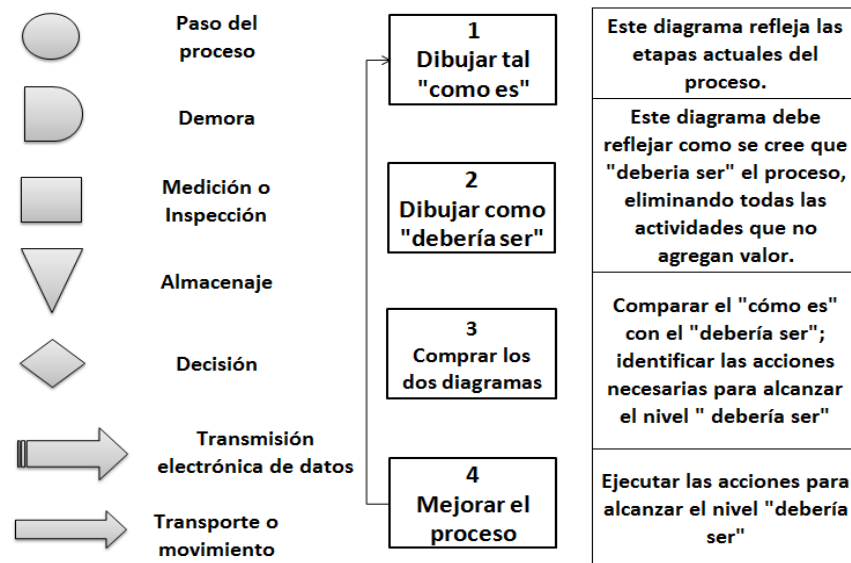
Paso del proceso

Demora

Medición o Inspección

Almacenaje

Decisión

Transmisión electrónica de datos

Transporte o movimiento

1
Dibujar tal "como es"

Este diagrama refleja las etapas actuales del proceso.

2
Dibujar como "debería ser"

Este diagrama debe reflejar como se cree que "deberia ser" el proceso, eliminando todas las actividades que no agregan valor.

3
Comprar los dos diagramas

Comparar el "cómo es" con el "debería ser"; identificar las acciones necesarias para alcanzar el nivel " debería ser"

4
Mejorar el proceso

Ejecutar las acciones para alcanzar el nivel "debería ser"